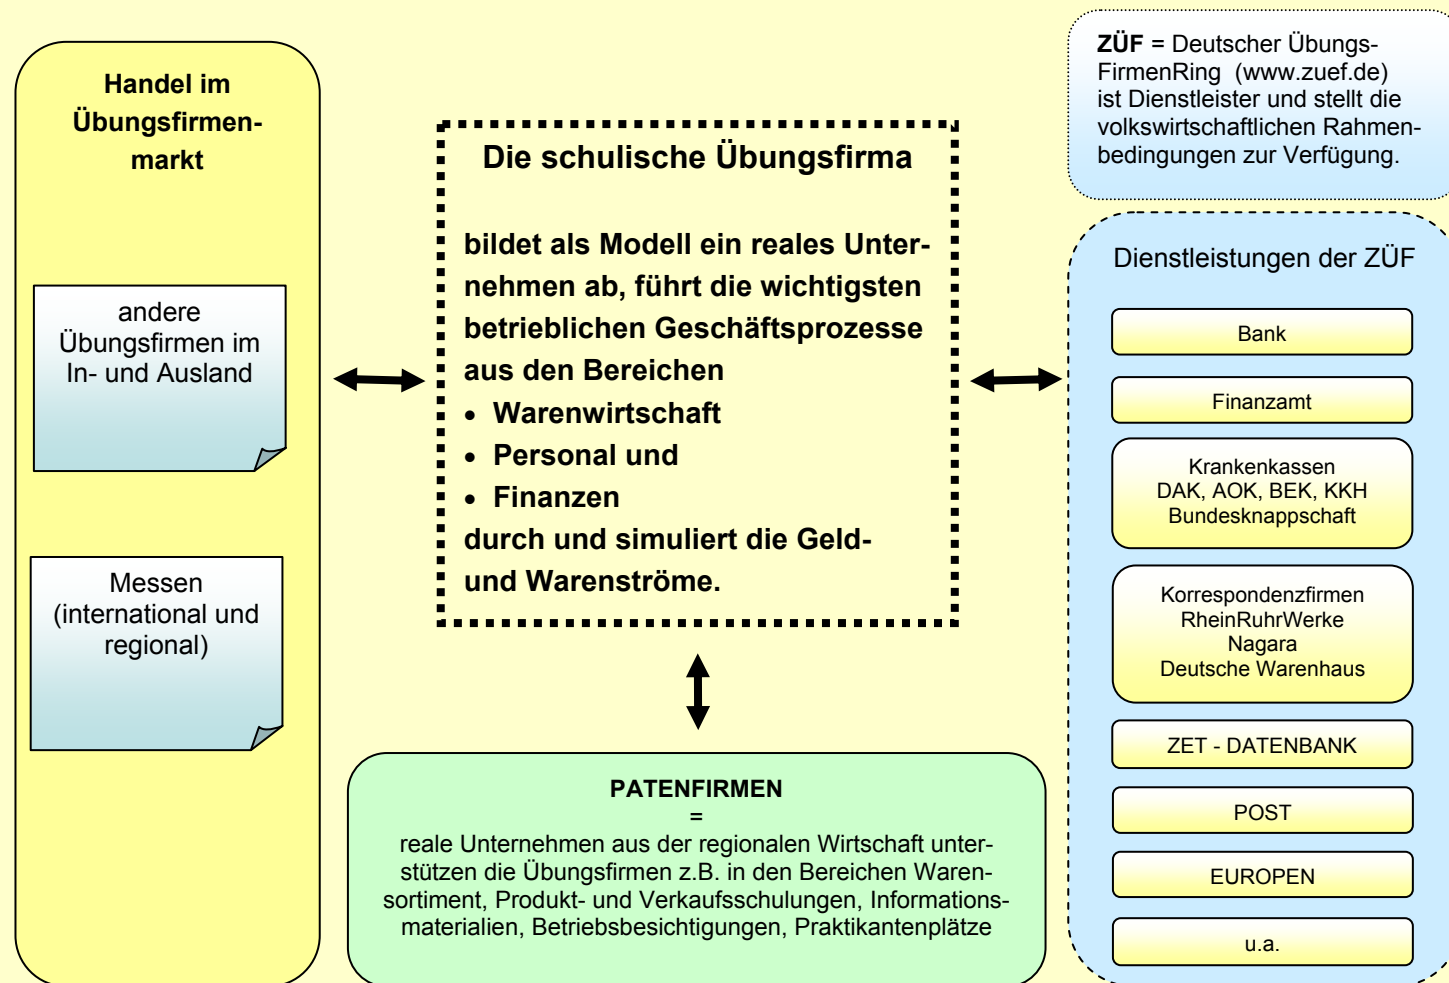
Handel im Übungsfirmenmarkt

andere Übungsfirmen im In- und Ausland

Messen (international und regional)

Die schulische Übungsfirma

bildet als Modell ein reales Unternehmen ab, führt die wichtigsten betrieblichen Geschäftsprozesse aus den Bereichen
• Warenwirtschaft
• Personal und
• Finanzen
durch und simuliert die Geld- und Warenströme.

PATENFIRMEN
=
reale Unternehmen aus der regionalen Wirtschaft unterstützen die Übungsfirmen z.B. in den Bereichen Warensortiment, Produkt- und Verkaufsschulungen, Informationsmaterialien, Betriebsbesichtigungen, Praktikantenplätze

ZÜF = Deutscher Übungs-FirmenRing (www.zuef.de) ist Dienstleister und stellt die volkswirtschaftlichen Rahmenbedingungen zur Verfügung.

Dienstleistungen der ZÜF

Bank

Finanzamt

Krankenkassen
DAK, AOK, BEK, KKH
Bundesknappschaft

Korrespondenzfirmen
RheinRuhrWerke
Nagara
Deutsche Warenhaus

ZET - DATENBANK

POST

EUROPEN

u.a.